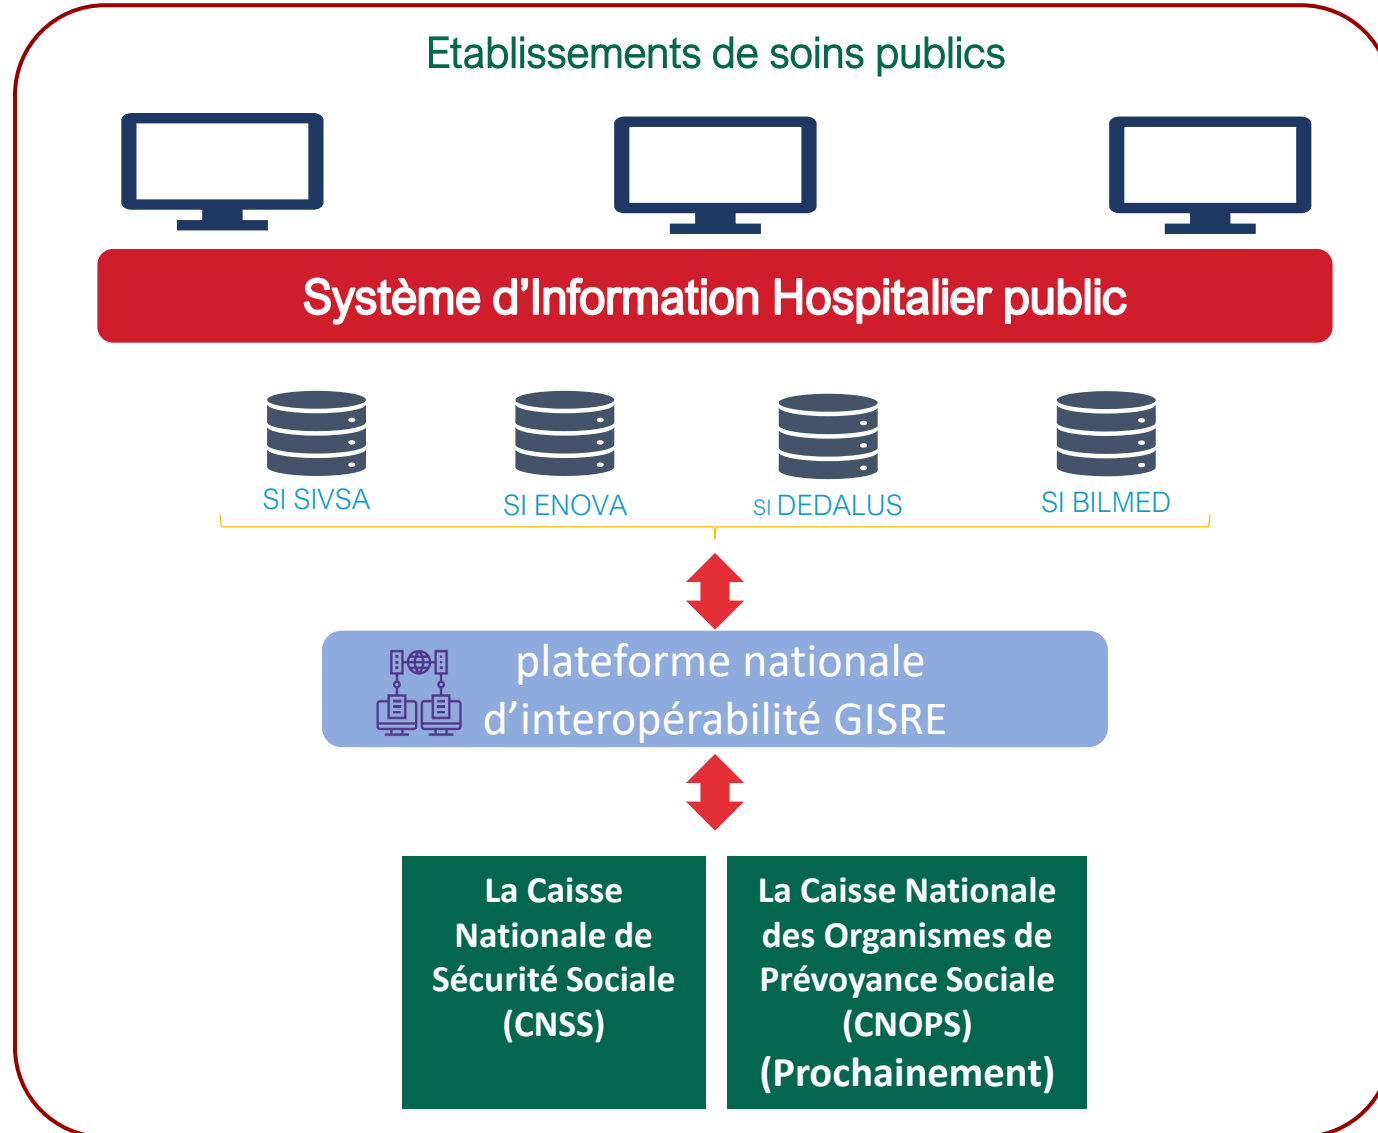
Etablissements de soins publics

Système d'Information Hospitalier public

SI SIVSA

SI ENOVA

SI DEDALUS

SI BILMED

plateforme nationale d'interopérabilité GISRE

La Caisse Nationale de Sécurité Sociale (CNSS)

La Caisse Nationale des Organismes de Prévoyance Sociale (CNOPS) (Prochainement)